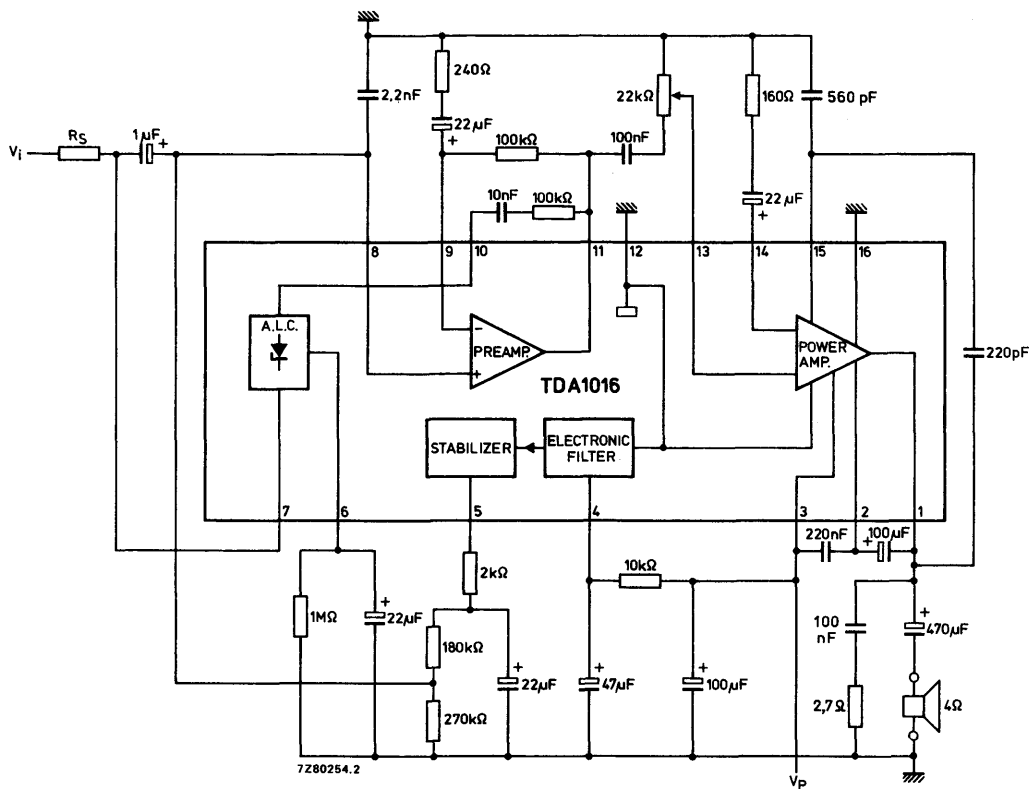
$V_i$
$R_S$
1µF
+
2,2nF
240Ω
22µF
+
100kΩ
100nF
22kΩ
160Ω
560 pF
22µF
+
10nF
100kΩ
8
9
10
11
12
13
14
15
16
A.L.C.
−
PREAMP.
+
POWER AMP.
220pF
TDA1016
STABILIZER
ELECTRONIC FILTER
7
6
5
4
3
2
1
220nF
+
100µF
2kΩ
10kΩ
1MΩ
+
22µF
180kΩ
+
22µF
+
47µF
+
100µF
100 nF
+
470µF
2,7Ω
4Ω
270kΩ
7Z80254.2
$V_P$